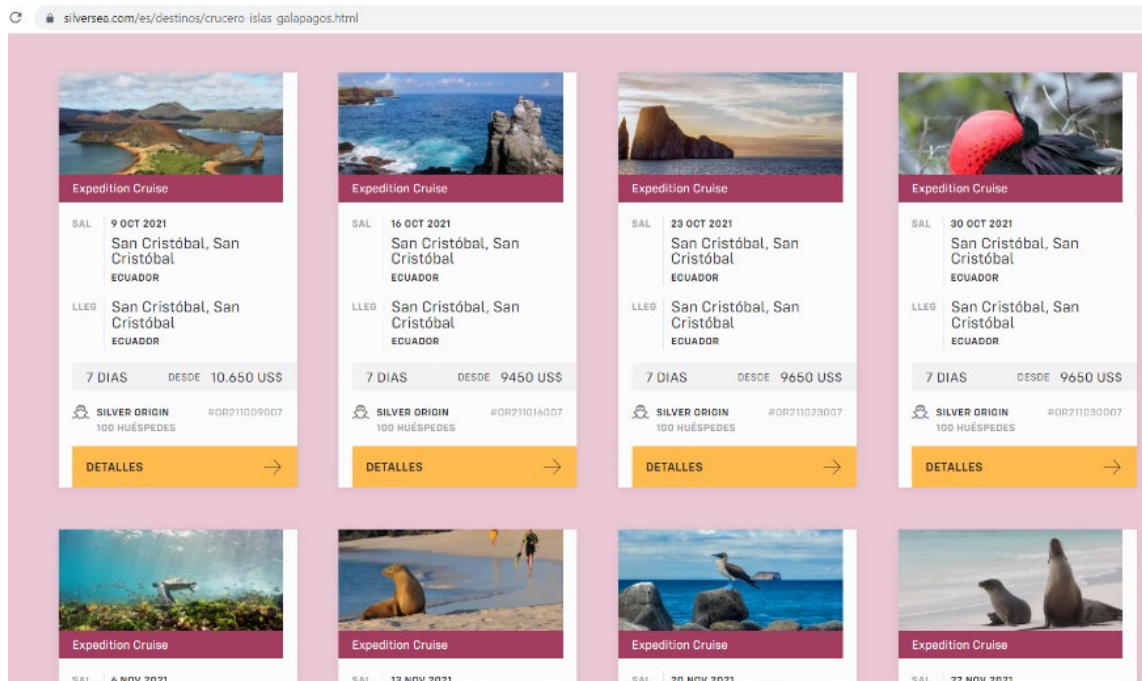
silversea.com/es/destinos/crucero islas galapagos.html

Expedition Cruise

SAL 9 OCT 2021
San Cristóbal, San Cristóbal
ECUADOR

LLEG San Cristóbal, San Cristóbal
ECUADOR

7 DIAS DESDE 10.650 US$

SILVER ORIGIN
100 HUÉSPEDES
#OR211009007

DETALLES

Expedition Cruise

SAL 16 OCT 2021
San Cristóbal, San Cristóbal
ECUADOR

LLEG San Cristóbal, San Cristóbal
ECUADOR

7 DIAS DESDE 9450 US$

SILVER ORIGIN
100 HUÉSPEDES
#OR211016007

DETALLES

Expedition Cruise

SAL 23 OCT 2021
San Cristóbal, San Cristóbal
ECUADOR

LLEG San Cristóbal, San Cristóbal
ECUADOR

7 DIAS DESDE 9650 US$

SILVER ORIGIN
100 HUÉSPEDES
#OR211023007

DETALLES

Expedition Cruise

SAL 30 OCT 2021
San Cristóbal, San Cristóbal
ECUADOR

LLEG San Cristóbal, San Cristóbal
ECUADOR

7 DIAS DESDE 9650 US$

SILVER ORIGIN
100 HUÉSPEDES
#OR211030007

DETALLES

Expedition Cruise

SAL 6 NOV 2021

Expedition Cruise

SAL 13 NOV 2021

Expedition Cruise

SAL 20 NOV 2021

Expedition Cruise

SAL 27 NOV 2021